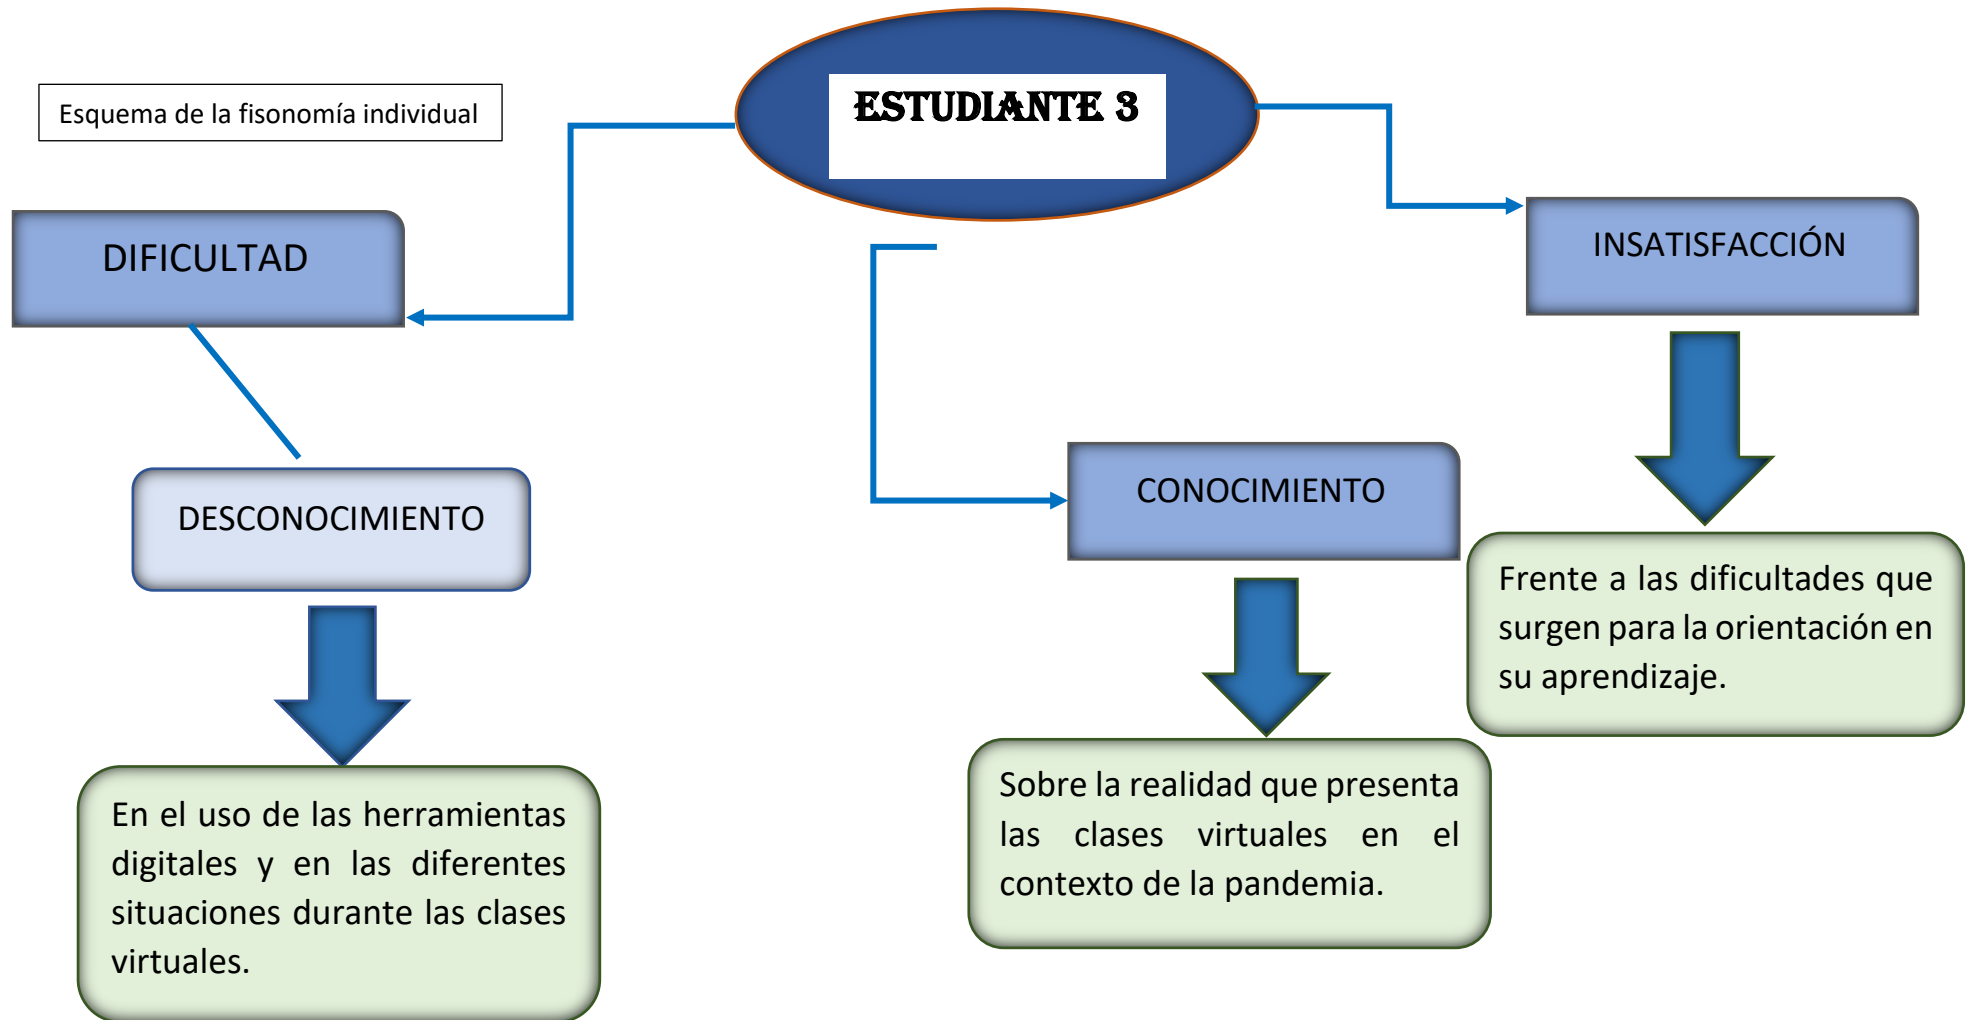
Esquema de la fisonomía individual

ESTUDIANTE 3

DIFICULTAD

DESCONOCIMIENTO

En el uso de las herramientas digitales y en las diferentes situaciones durante las clases virtuales.

CONOCIMIENTO

Sobre la realidad que presenta las clases virtuales en el contexto de la pandemia.

INSATISFACCIÓN

Frente a las dificultades que surgen para la orientación en su aprendizaje.